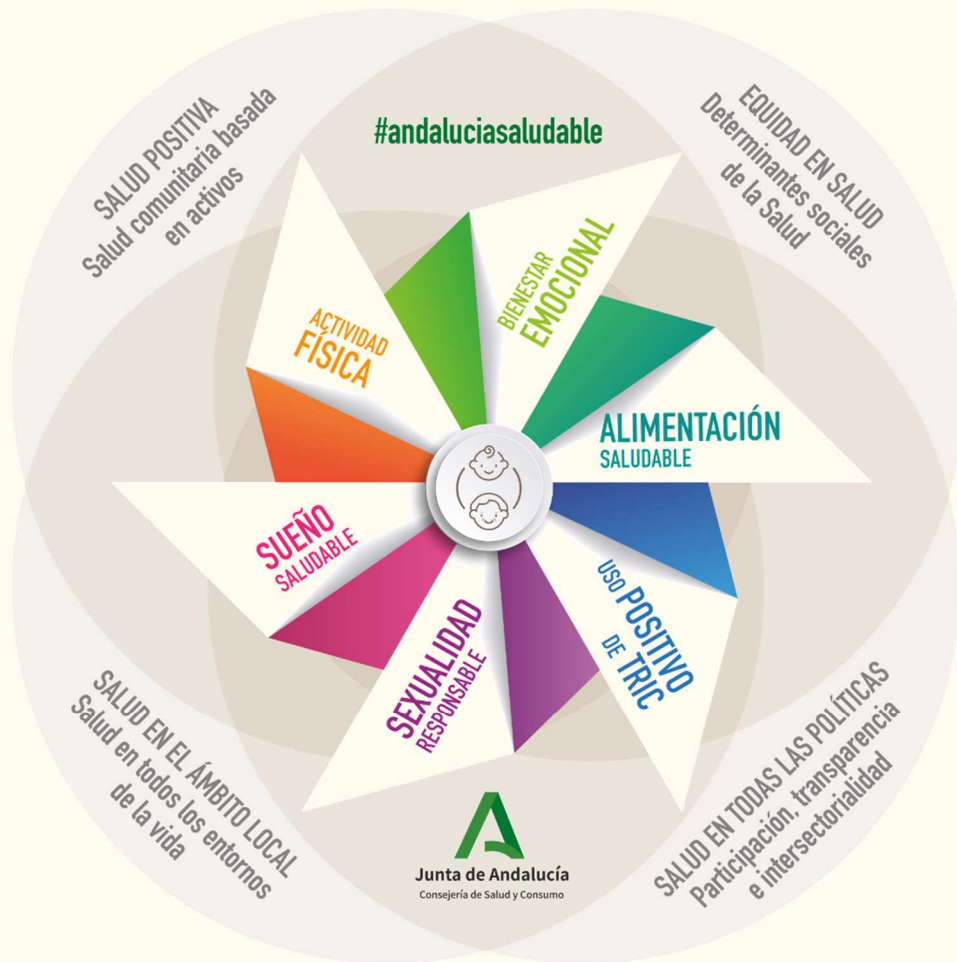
SALUD POSITIVA
Salud comunitaria basada en activos

#andaluciasaludable

EQUIDAD EN SALUD
Determinantes sociales de la Salud

ACTIVIDAD FÍSICA

BIENESTAR EMOCIONAL

ALIMENTACIÓN SALUDABLE

SUEÑO SALUDABLE

SEXUALIDAD RESPONSABLE

USO POSITIVO DE TRIC

SALUD EN EL ÁMBITO LOCAL
Salud en todos los entornos de la vida

Junta de Andalucía
Consejería de Salud y Consumo

SALUD EN TODAS LAS POLÍTICAS
Participación, transparencia e intersectorialidad